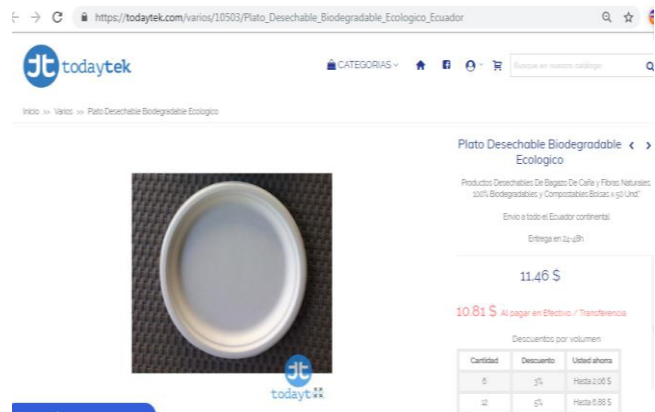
https://todaytek.com/varios/10503/Plato_Desechable_Biodegradable_Ecologico_Ecuador

todaytek

CATEGORIAS

Busque en nuestro catálogo

Inicio >> Varios >> Plato Desechable Biodegradable Ecologico

Plato Desechable Biodegradable Ecologico

Productos Desechables De Bagazo De Caña y Fibras Naturales 100% Biodegradables y Compostables Bolcas x 50 Und"

Envio a todo el Ecuador continental

Entrega en 24-48h

11.46 $

10.81 $ Al pagar en Efectivo / Transferencia

Descuentos por volumen

| Cantidad | Descuento | Usted ahorra |
|---|---|---|
| 6 | 3% | Hasta 2.06 $ |
| 12 | 5% | Hasta 6.88 $ |

todaytek